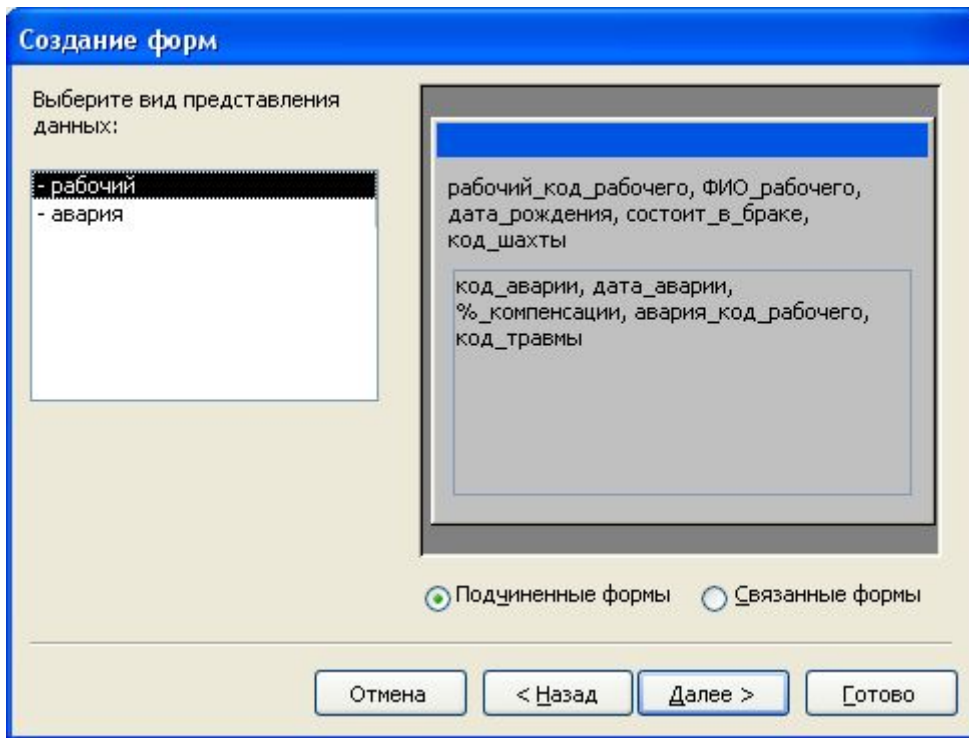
Создание форм

Выберите вид представления данных:

- рабочий
- авария

рабочий_код_рабочего, ФИО_рабочего, дата_рождения, состоит_в_браке, код_шахты

код_аварии, дата_аварии, %_компенсации, авария_код_рабочего, код_травмы

Подчиненные формы

Связанные формы

Отмена

< Назад

Далее >

Готово